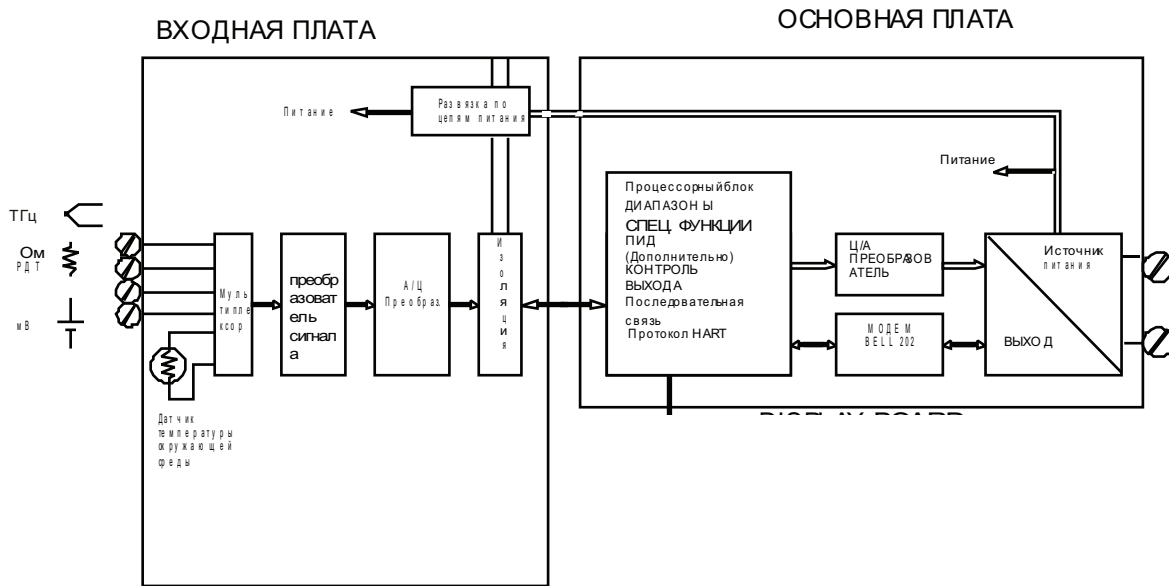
ВХОДНАЯ ПЛАТА

ОСНОВНАЯ ПЛАТА

Питание

Развязка по цепям питания

Питание

ТТц

Ом РДТ

мВ

Мультиплексор

преобразователь сигнала

А/Ц Преобраз.

Изоляция

Процессорныйблок ДИАПАЗОН Ы СПЕЦ. ФУНКЦИИ ПИД (Дополнительно) КОНТРОЛЬ ВЫХОДА Последовательная связь Протокол HART

Ц/А ПРЕОБРАЗОВАТЕЛЬ

МОДЕМ BELL 202

Источник питания

ВЫХОД

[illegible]

Датчик температуры окружающей феды